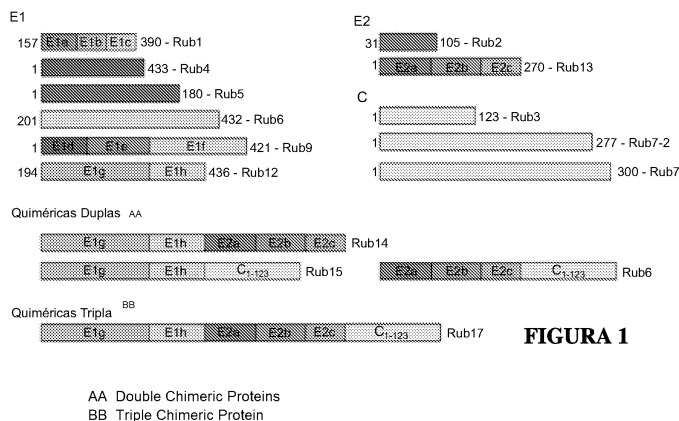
E1

157 E1a E1b E1c 390 - Rub1

1 433 - Rub4

1 180 - Rub5

201 432 - Rub6

1 E1d E1e E1f 421 - Rub9

194 E1g E1h 436 - Rub12

E2

31 105 - Rub2

1 E2a E2b E2c 270 - Rub13

C

1 123 - Rub3

1 277 - Rub7-2

1 300 - Rub7

Quiméricas Duplas AA

E1g E1h E2a E2b E2c Rub14

E1g E1h $C_{1-123}$ Rub15

E2a E2b E2c $C_{1-123}$ Rub6

Quiméricas Tripla BB

E1g E1h E2a E2b E2c $C_{1-123}$ Rub17

FIGURA 1

AA Double Chimeric Proteins
BB Triple Chimeric Protein